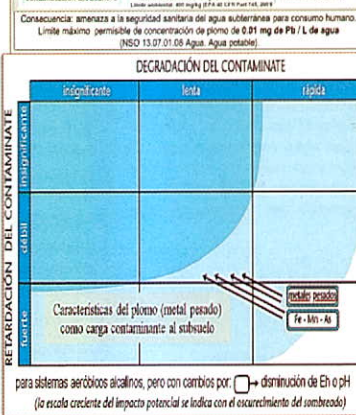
Límite ambiental: 400 mg/kg (EPA 40 CFR Part 745, 2001)

Consecuencia: amenaza a la seguridad sanitaria del agua subterránea para consumo humano. Límite máximo permisible de concentración de plomo de 0.01 mg de Pb / L de agua (NSO 13.07.01.08 Agua. Agua potable)

DEGRADACIÓN DEL CONTAMINATE

| | insignificante | lenta | rápida |
|---|---|---|---|
| insignificante | | | |
| débil | | | |
| fuerte | | | |

RETARDACIÓN DEL CONTAMINATE

metales pesados

Fe - Mn - As

Características del plomo (metal pesado) como carga contaminante al subsuelo

para sistemas aeróbicos alcalinos, pero con cambios por: → disminución de Eh o pH

(la escala creciente del impacto potencial se indica con el oscurecimiento del sombreado)